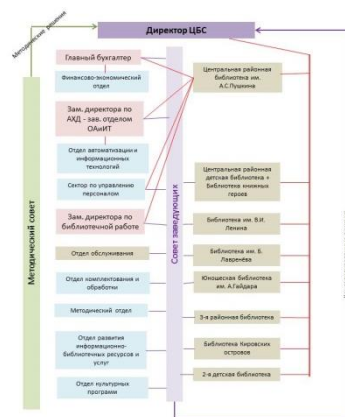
Методические решения

Директор ЦБС

Методический совет

Главный бухгалтер

Финансово-экономический отдел

Зам. директора по АХД - зав. отделом ОАиИТ

Отдел автоматизации и информационных технологий

Сектор по управлению персоналом

Зам. директора по библиотечной работе

Отдел обслуживания

Отдел комплектования и обработки

Методический отдел

Отдел развития информационно-библиотечных ресурсов и услуг

Отдел культурных программ

Совет заведующих

Центральная районная библиотека им. А.С.Пушкина

Центральная районная детская библиотека + Библиотека книжных героев

Библиотека им. В.И. Ленина

Библиотека им. Б. Лавренёва

Юношеская библиотека им. А.Гайдара

3-я районная библиотека

Библиотека Кировских островов

2-я детская библиотека